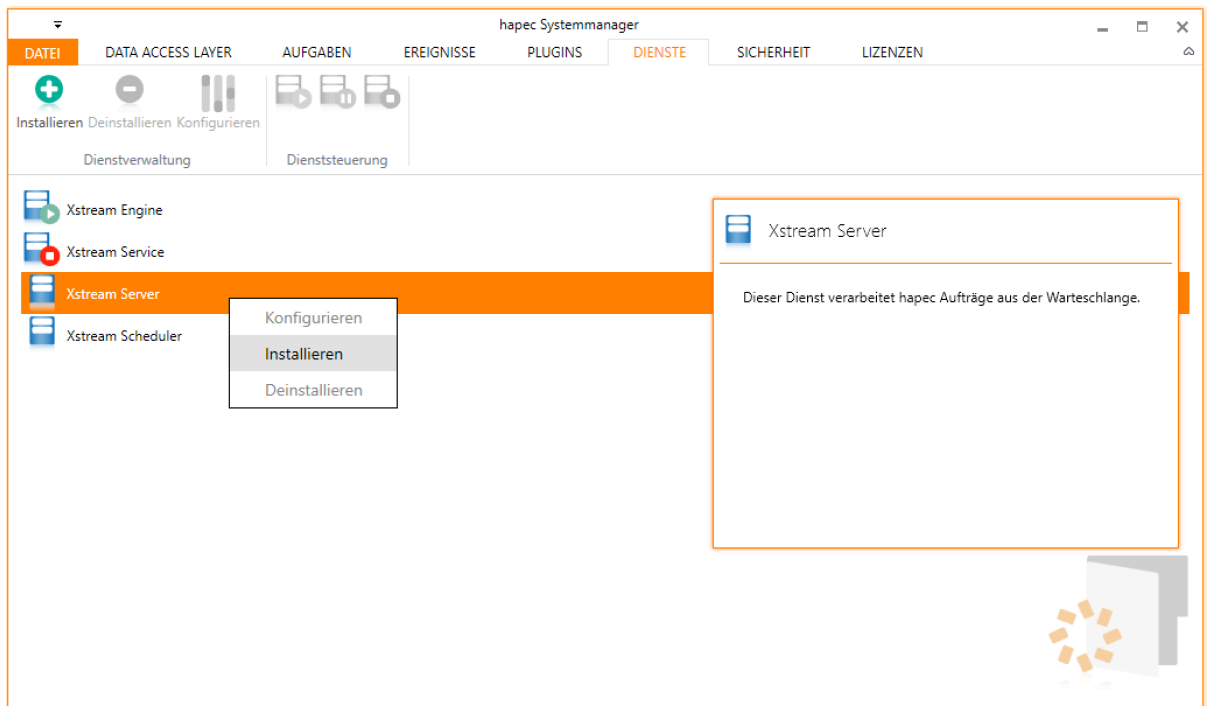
hapec Systemmanager

DATEI DATA ACCESS LAYER AUFGABEN EREIGNISSE PLUGINS DIENSTE SICHERHEIT LIZENZEN

Installieren Deinstallieren Konfigurieren

Dienstverwaltung

Dienststeuerung

Xstream Engine

Xstream Service

Xstream Server

Xstream Scheduler

Konfigurieren

Installieren

Deinstallieren

Xstream Server

Dieser Dienst verarbeitet hapec Aufträge aus der Warteschlange.